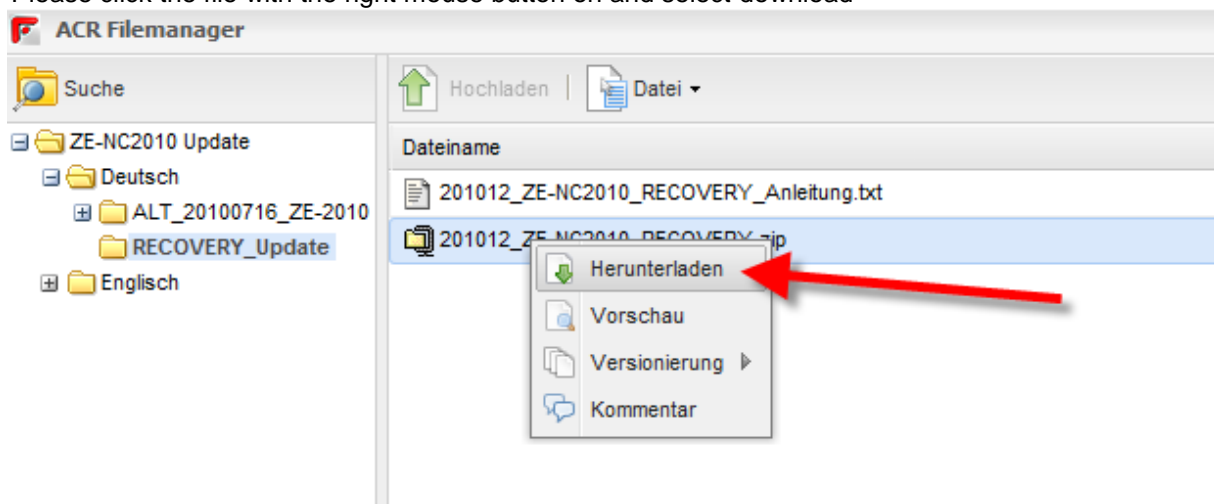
Please click the file with the right mouse button on and select download

ACR Filemanager

Suche

ZE-NC2010 Update
Deutsch
ALT_20100716_ZE-2010
RECOVERY_Update
Englisch

Hochladen | Datei

Dateiname

201012_ZE-NC2010_RECOVERY_Anleitung.txt

201012_ZE-NC2010_RECOVERY.zip

Herunterladen
Vorschau
Versionierung
Kommentar